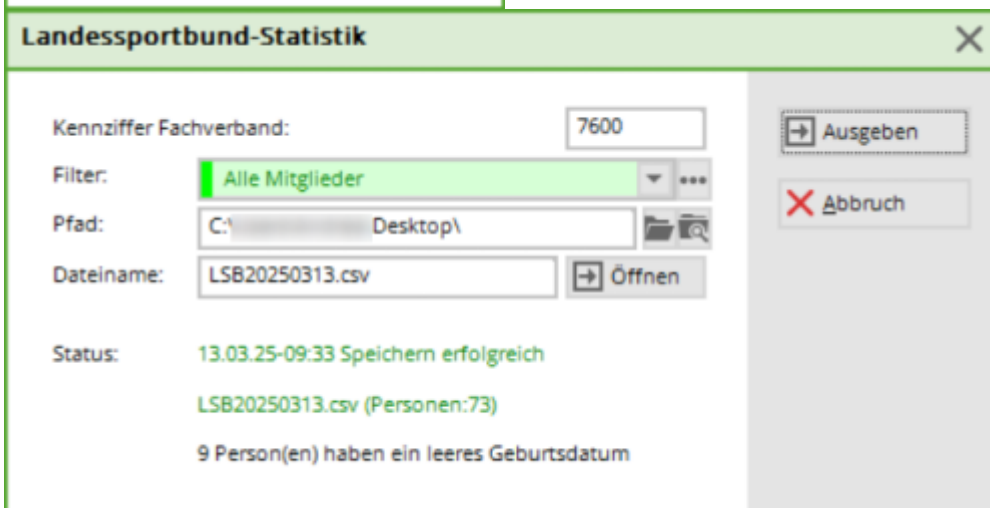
Landessportbund-Statistik

Kennziffer Fachverband: 7600

Filter: Alle Mitglieder

Pfad: C:\ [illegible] Desktop\

Dateiname: LSB20250313.csv

Öffnen

Status: 13.03.25-09:33 Speichern erfolgreich

LSB20250313.csv (Personen:73)

9 Person(en) haben ein leeres Geburtsdatum

Ausgeben

Abbruch